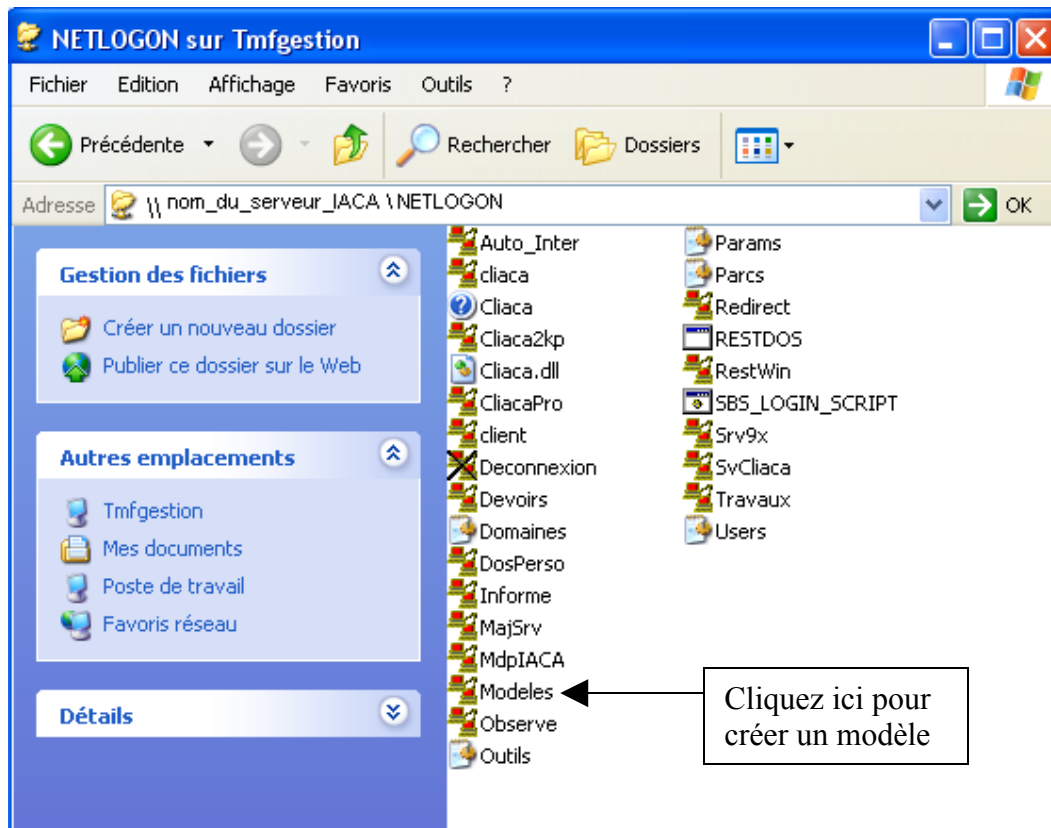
NETLOGON sur Tmfgestion

Fichier Edition Affichage Favoris Outils ?

Précédente Rechercher Dossiers

Adresse \\ nom_du_serveur_IACA \ NETLOGON OK

Gestion des fichiers

Créer un nouveau dossier
Publier ce dossier sur le Web

Autres emplacements

Tmfgestion
Mes documents
Poste de travail
Favoris réseau

Détails

Auto_Inter
cliaca
Cliaca
Cliaca2kp
Cliaca.dll
CliacaPro
client
Deconnexion
Devoirs
Domaines
DosPerso
Informe
MajSrv
MdpIACA
Modeles
Observe
Outils

Params
Parcs
Redirect
RESTDOS
RestWin
SBS_LOGIN_SCRIPT
Srv9x
SvCliaca
Travaux
Users

Cliquez ici pour créer un modèle